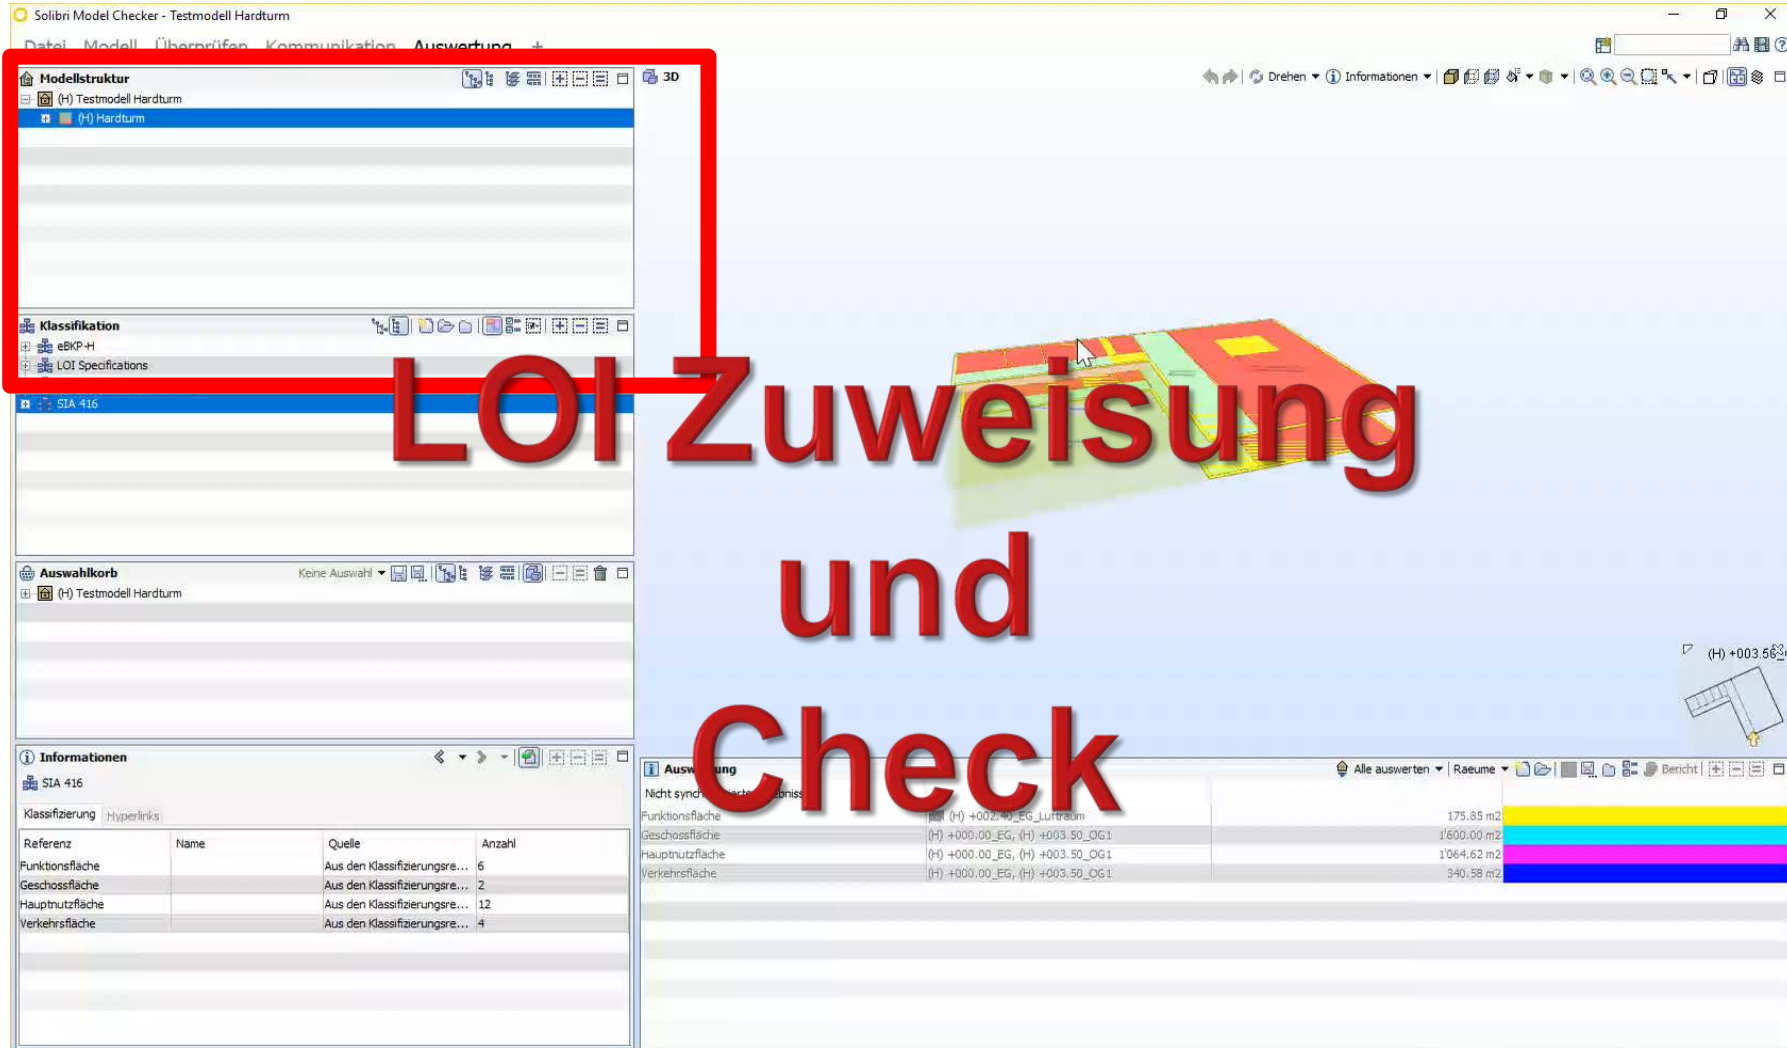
Solibri Model Checker - Testmodell Hardturm

Datei Modell Überprüfen Kommunikation Auswertung +

Modellstruktur

(H) Testmodell Hardturm

(H) Hardturm

3D

Drehen Informationen

Klassifikation

eBKP-H

LOI Specifications

SIA 416

LOI Zuweisung und Check

Auswahlkorb

Keine Auswahl

(H) Testmodell Hardturm

(H) +003.56

Informationen

SIA 416

Klassifizierung Hyperlinks

| Referenz | Name | Quelle | Anzahl |
|---|---|---|---|
| Funktionsfläche | | Aus den Klassifizierungsre... | 6 |
| Geschossfläche | | Aus den Klassifizierungsre... | 2 |
| Hauptnutzfläche | | Aus den Klassifizierungsre... | 12 |
| Verkehrsfläche | | Aus den Klassifizierungsre... | 4 |

Ausw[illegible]ung

Alle auswerten Raeume Bericht

Nicht synch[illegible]

| Funktionsfläche | (H) +002.40_EG_Luftraum | 175.85 m2 |
|---|---|---|
| Geschossfläche | (H) +000.00_EG, (H) +003.50_OG1 | 1'600.00 m2 |
| Hauptnutzfläche | (H) +000.00_EG, (H) +003.50_OG1 | 1'064.62 m2 |
| Verkehrsfläche | (H) +000.00_EG, (H) +003.50_OG1 | 340.58 m2 |